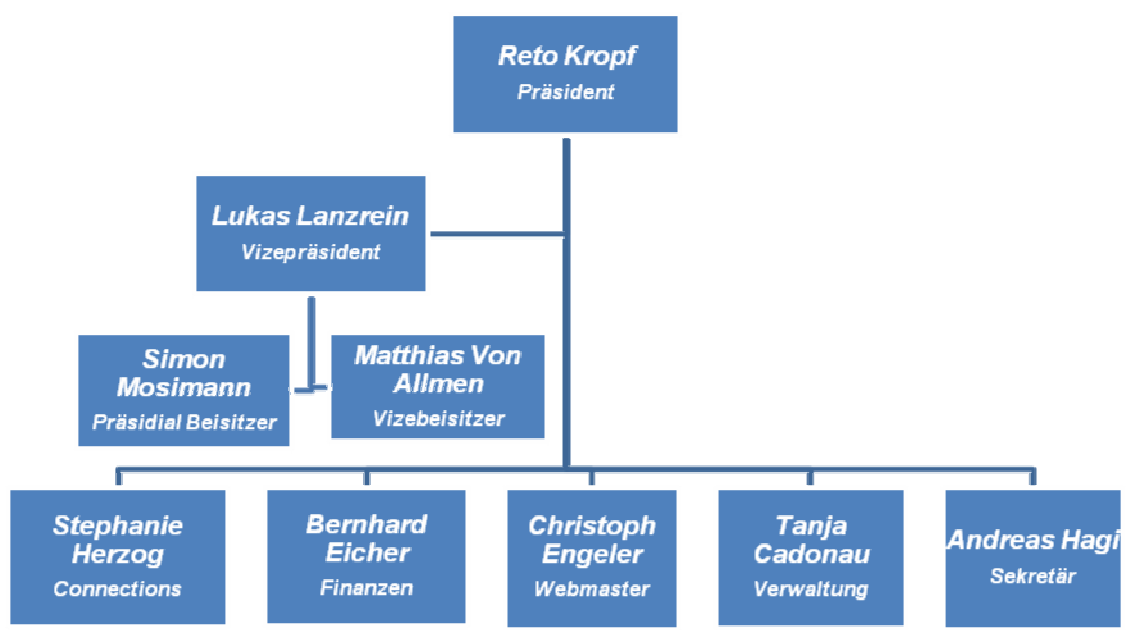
Reto Kropf
Präsident

Lukas Lanzrein
Vizepräsident

Simon Mosimann
Präsidial Beisitzer

Matthias Von Allmen
Vizebeisitzer

Stephanie Herzog
Connections

Bernhard Eicher
Finanzen

Christoph Engeler
Webmaster

Tanja Cadonau
Verwaltung

Andreas Hagi
Sekretär